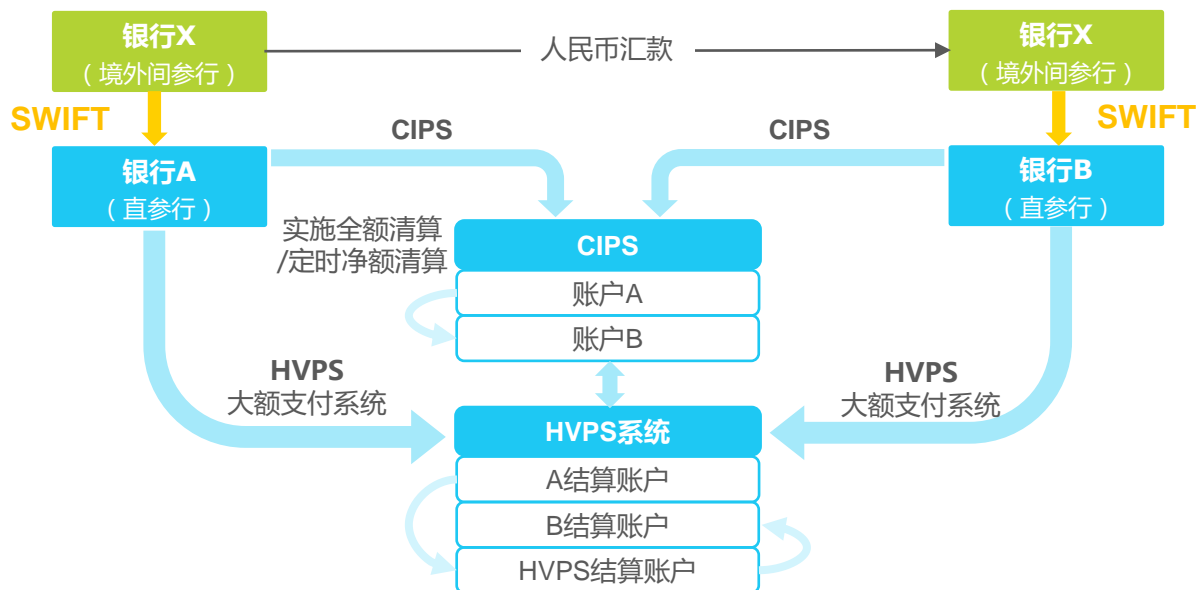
银行X
（境外间参行）

人民币汇款

银行X
（境外间参行）

SWIFT

SWIFT

CIPS

CIPS

银行A
（直参行）

银行B
（直参行）

实施全额清算
/定时净额清算

CIPS
账户A
账户B

HVPS
大额支付系统

HVPS
大额支付系统

HVPS系统
A结算账户
B结算账户
HVPS结算账户